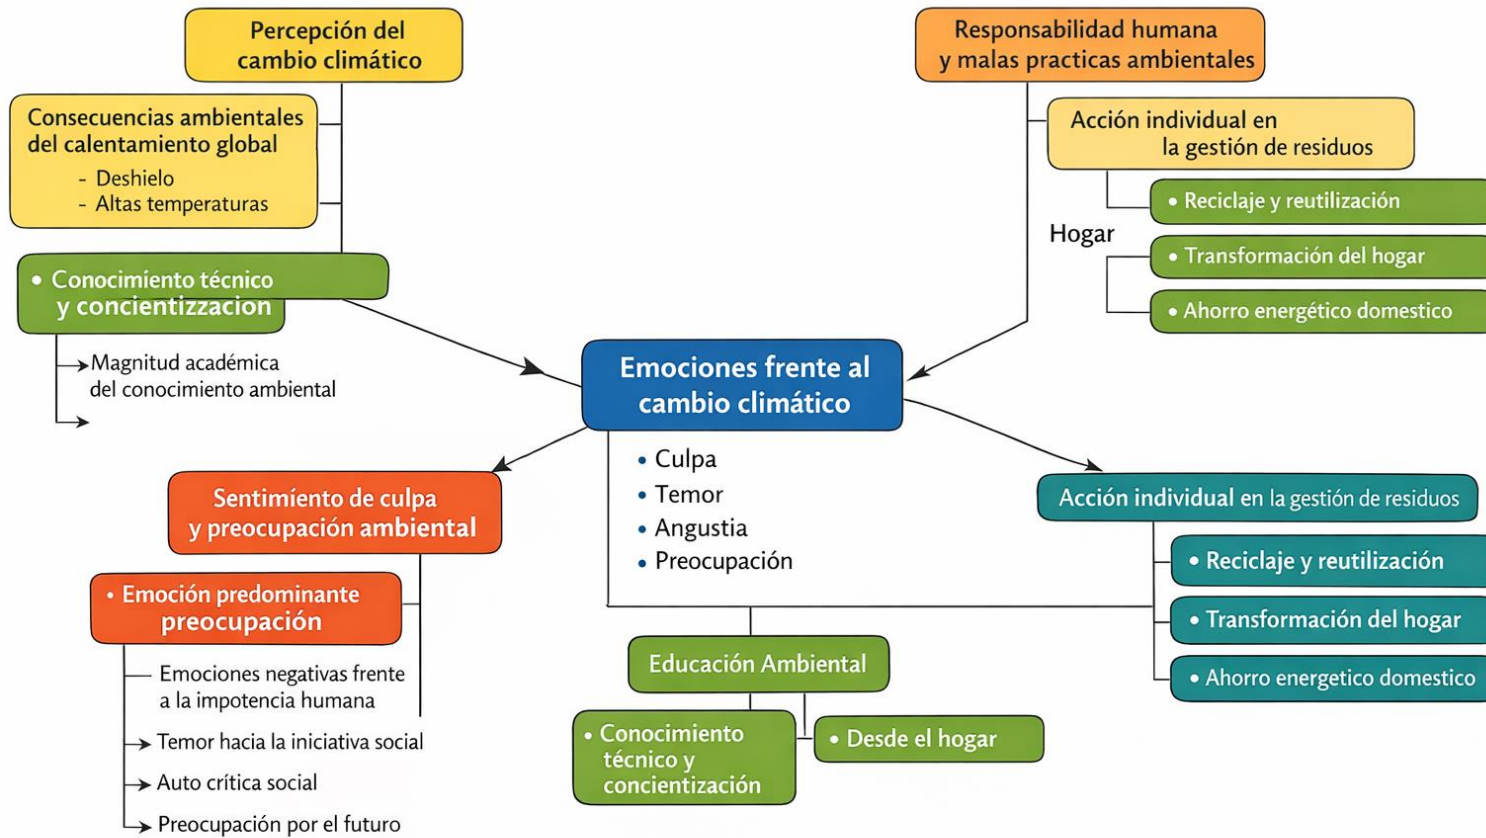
Percepción del cambio climático

Consecuencias ambientales del calentamiento global
- Deshielo
- Altas temperaturas

• Conocimiento técnico y concientizzacion

Magnitud académica del conocimiento ambiental

Responsabilidad humana y malas practicas ambientales

Acción individual en la gestión de residuos

• Reciclaje y reutilización

Hogar

• Transformación del hogar

• Ahorro energético domestico

Emociones frente al cambio climático

• Culpa
• Temor
• Angustia
• Preocupación

Sentimiento de culpa y preocupación ambiental

• Emoción predominante preocupación

Emociones negativas frente a la impotencia humana

Temor hacia la iniciativa social

Auto crítica social

Preocupación por el futuro

Acción individual en la gestión de residuos

• Reciclaje y reutilización

• Transformación del hogar

• Ahorro energetico domestico

Educación Ambiental

• Conocimiento técnico y concientización

• Desde el hogar